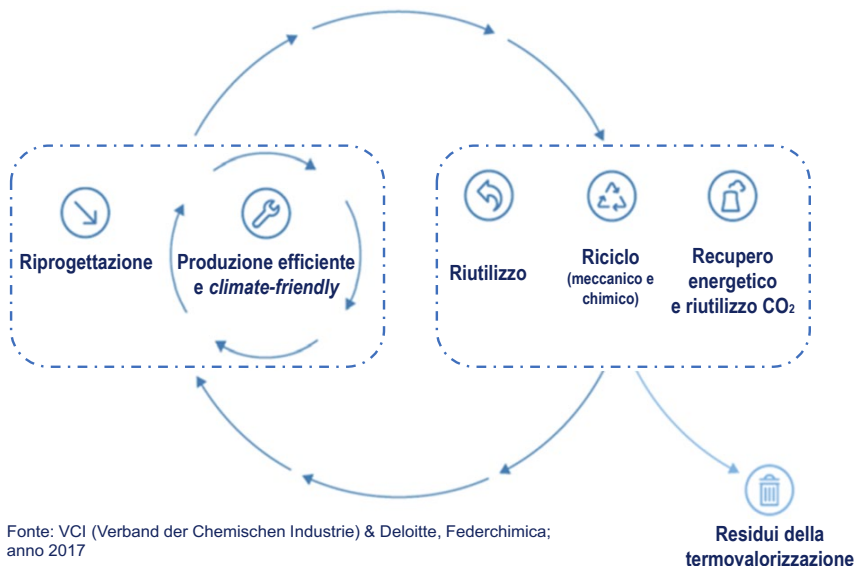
Riprogettazione

Produzione efficiente e *climate-friendly*

Riutilizzo

Riciclo (meccanico e chimico)

Recupero energetico e riutilizzo $CO_2$

Residui della termovalorizzazione

Fonte: VCI (Verband der Chemischen Industrie) & Deloitte, Federchimica; anno 2017